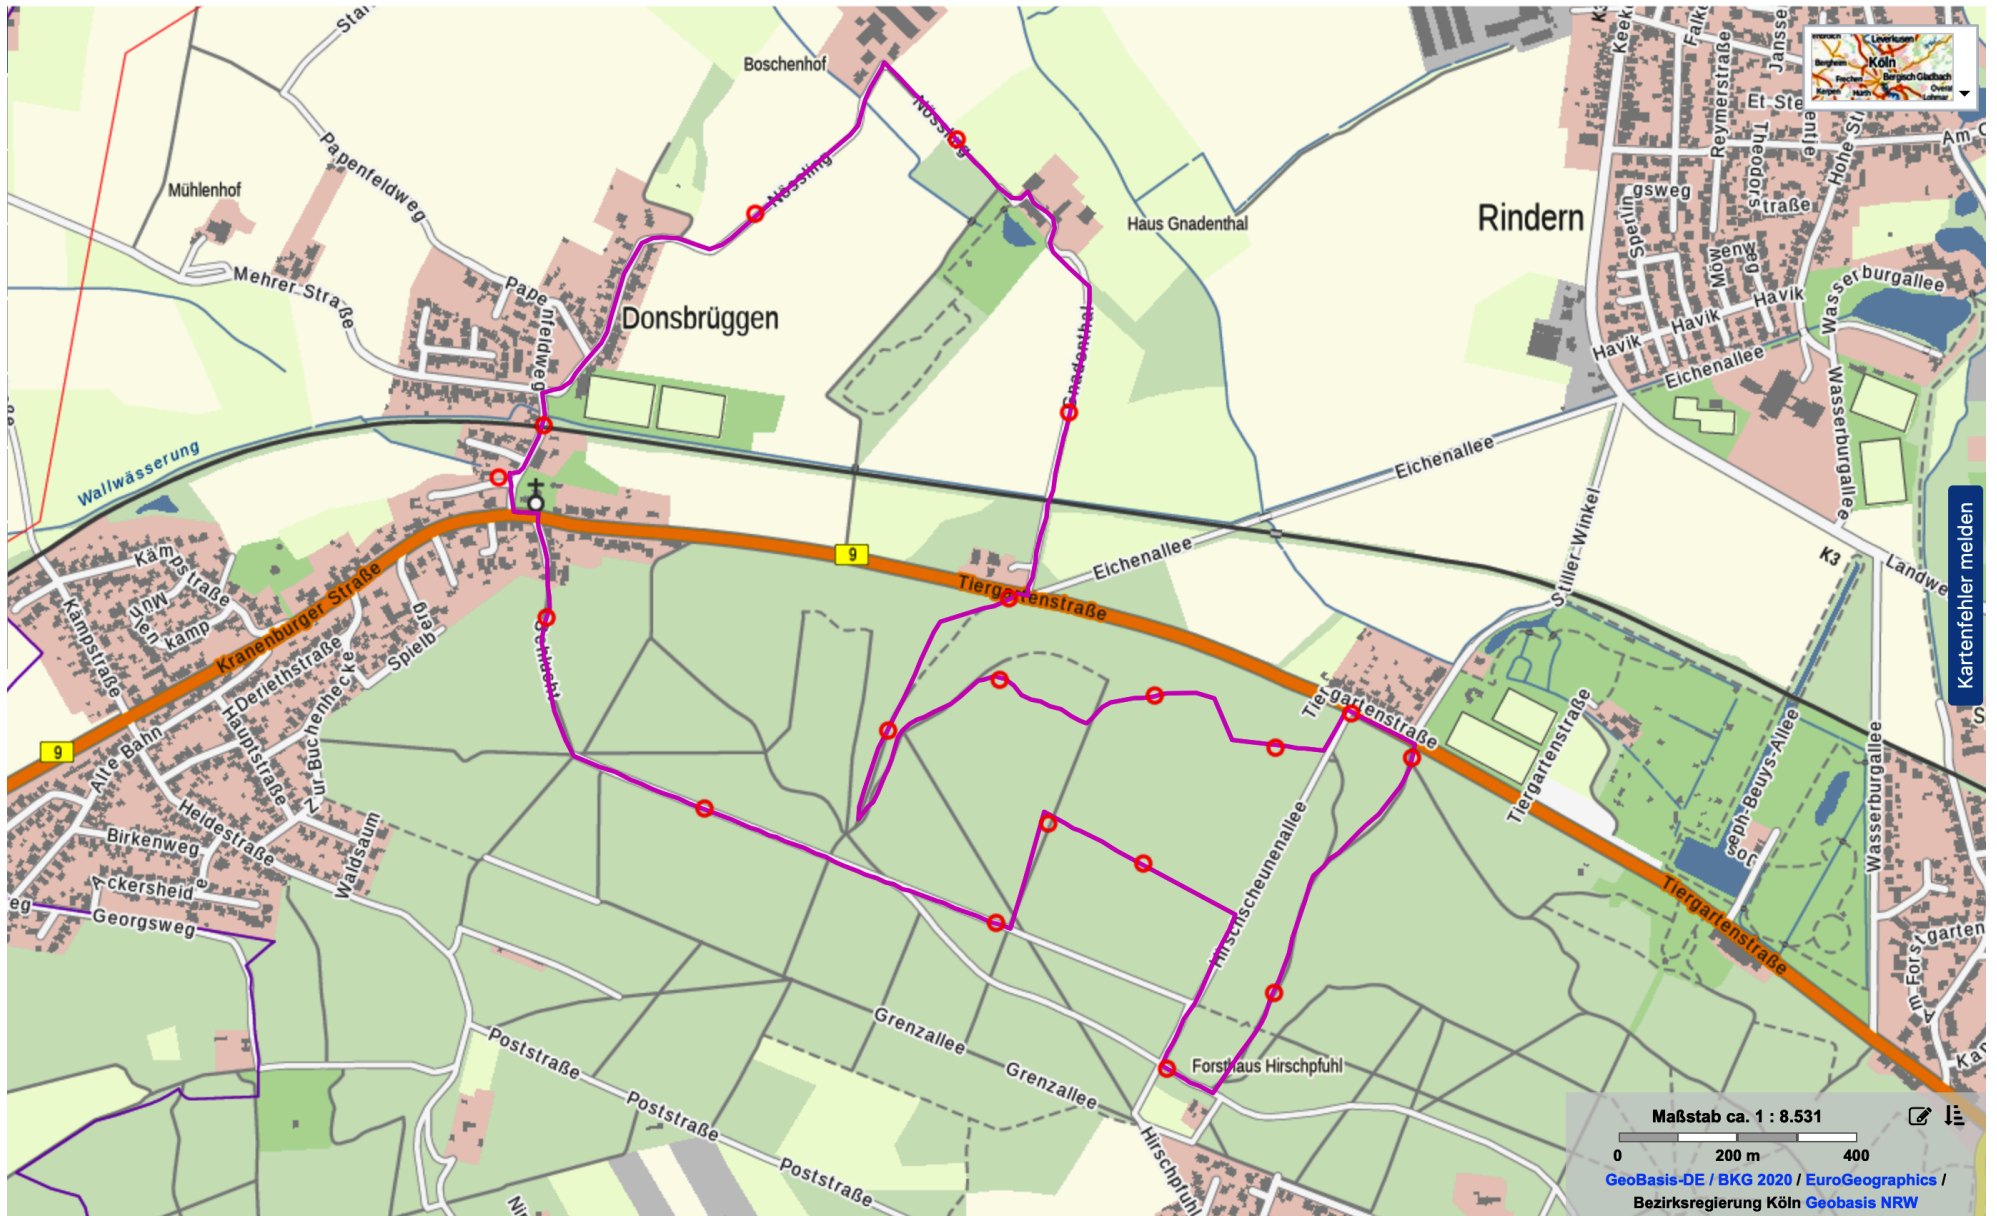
Boschenhof
Mühlenhof
Papenfeldweg
Mehrer Straße
Pape
nfeldweg
Donsbrüggen
Nössling
Nössling
Haus Gnadenthal
Gnadenthal
Rindern
Wallwässerung
Kämpstraße
Kämpstraße
Mun
len
kamp
Kranenburger Straße
Derjethstraße
Spielberg
Buchenhecke
Zur
Hauptstraße
Alte Bahn
Heidestraße
Birkenweg
Ackersheide
Georgsweg
Waldsaum
9
9
Tiergartenstraße
Eichenallee
Eichenallee
Tiergartenstraße
Tiergartenstraße
Tiergartenstraße
Tiergartenstraße
Hirschscheunenallee
Grenzallee
Grenzallee
Poststraße
Poststraße
Poststraße
Forsthaus Hirschpfuhl
Hirschpfuhl
Stiller Winkel
K3
Landwe
Joseph-Beuys-Allee
Wasserburgallee
Wasserburgallee
Wasserburgallee
Eichenallee
Havik
Havik
Havik
Möwenweg
Sperlingsweg
Theodorstraße
Reymerstraße
Et Ste
Am
Hohe Str
Jansse
Falke
Keek
K3
garten
Am Fors
Kap
Kölm
Leverkusen
Bergheim
Bergisch Gladbach
Frechen
Kerpen
Hürth
Overat
Lohmar
Kartenfehler melden
Maßstab ca. 1 : 8.531
0
200 m
400
GeoBasis-DE / BKG 2020 / EuroGeographics / Bezirksregierung Köln Geobasis NRW